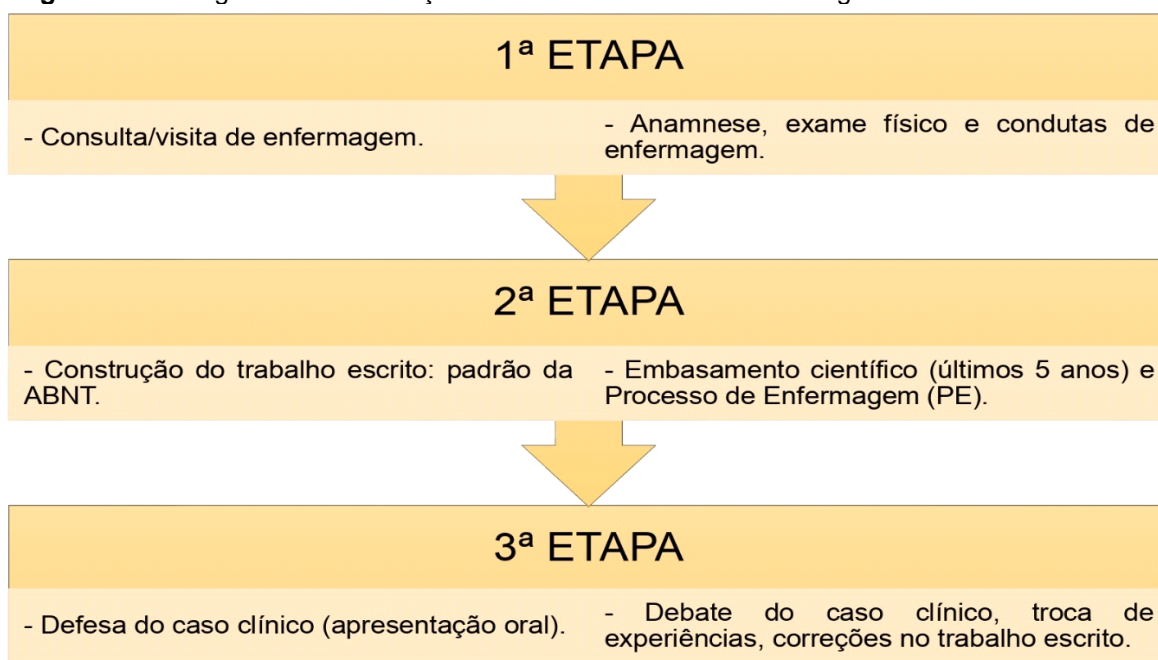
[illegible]

1ª ETAPA

- Consulta/visita de enfermagem.

- Anamnese, exame físico e condutas de enfermagem.

2ª ETAPA

- Construção do trabalho escrito: padrão da ABNT.

- Embasamento científico (últimos 5 anos) e Processo de Enfermagem (PE).

3ª ETAPA

- Defesa do caso clínico (apresentação oral).

- Debate do caso clínico, troca de experiências, correções no trabalho escrito.